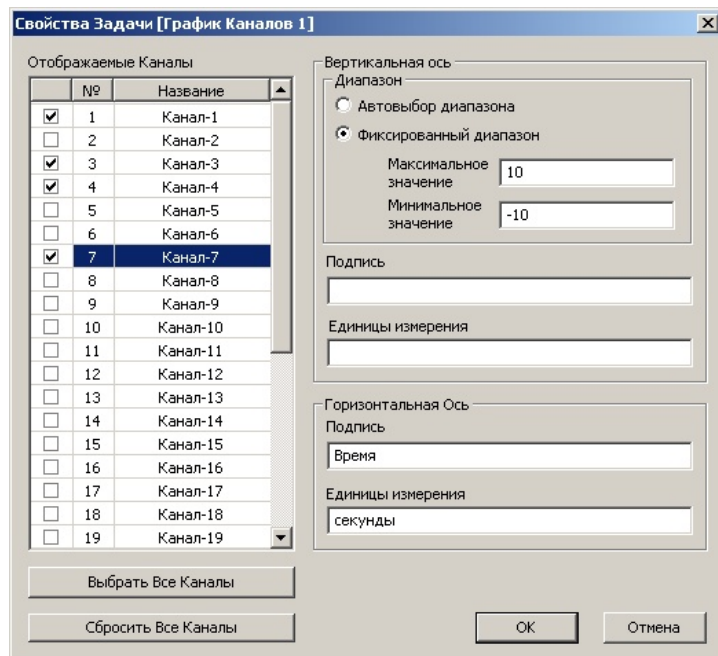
Свойства Задачи [График Каналов 1]

Отображаемые Каналы

| | № | Название |
|---|---|---|
| ☑ | 1 | Канал-1 |
| ☐ | 2 | Канал-2 |
| ☑ | 3 | Канал-3 |
| ☑ | 4 | Канал-4 |
| ☐ | 5 | Канал-5 |
| ☐ | 6 | Канал-6 |
| ☑ | 7 | Канал-7 |
| ☐ | 8 | Канал-8 |
| ☐ | 9 | Канал-9 |
| ☐ | 10 | Канал-10 |
| ☐ | 11 | Канал-11 |
| ☐ | 12 | Канал-12 |
| ☐ | 13 | Канал-13 |
| ☐ | 14 | Канал-14 |
| ☐ | 15 | Канал-15 |
| ☐ | 16 | Канал-16 |
| ☐ | 17 | Канал-17 |
| ☐ | 18 | Канал-18 |
| ☐ | 19 | Канал-19 |

Выбрать Все Каналы

Сбросить Все Каналы

Вертикальная ось

Диапазон

Автовыбор диапазона

Фиксированный диапазон

Максимальное значение 10

Минимальное значение -10

Подпись

Единицы измерения

Горизонтальная Ось

Подпись

Время

Единицы измерения

секунды

OK

Отмена